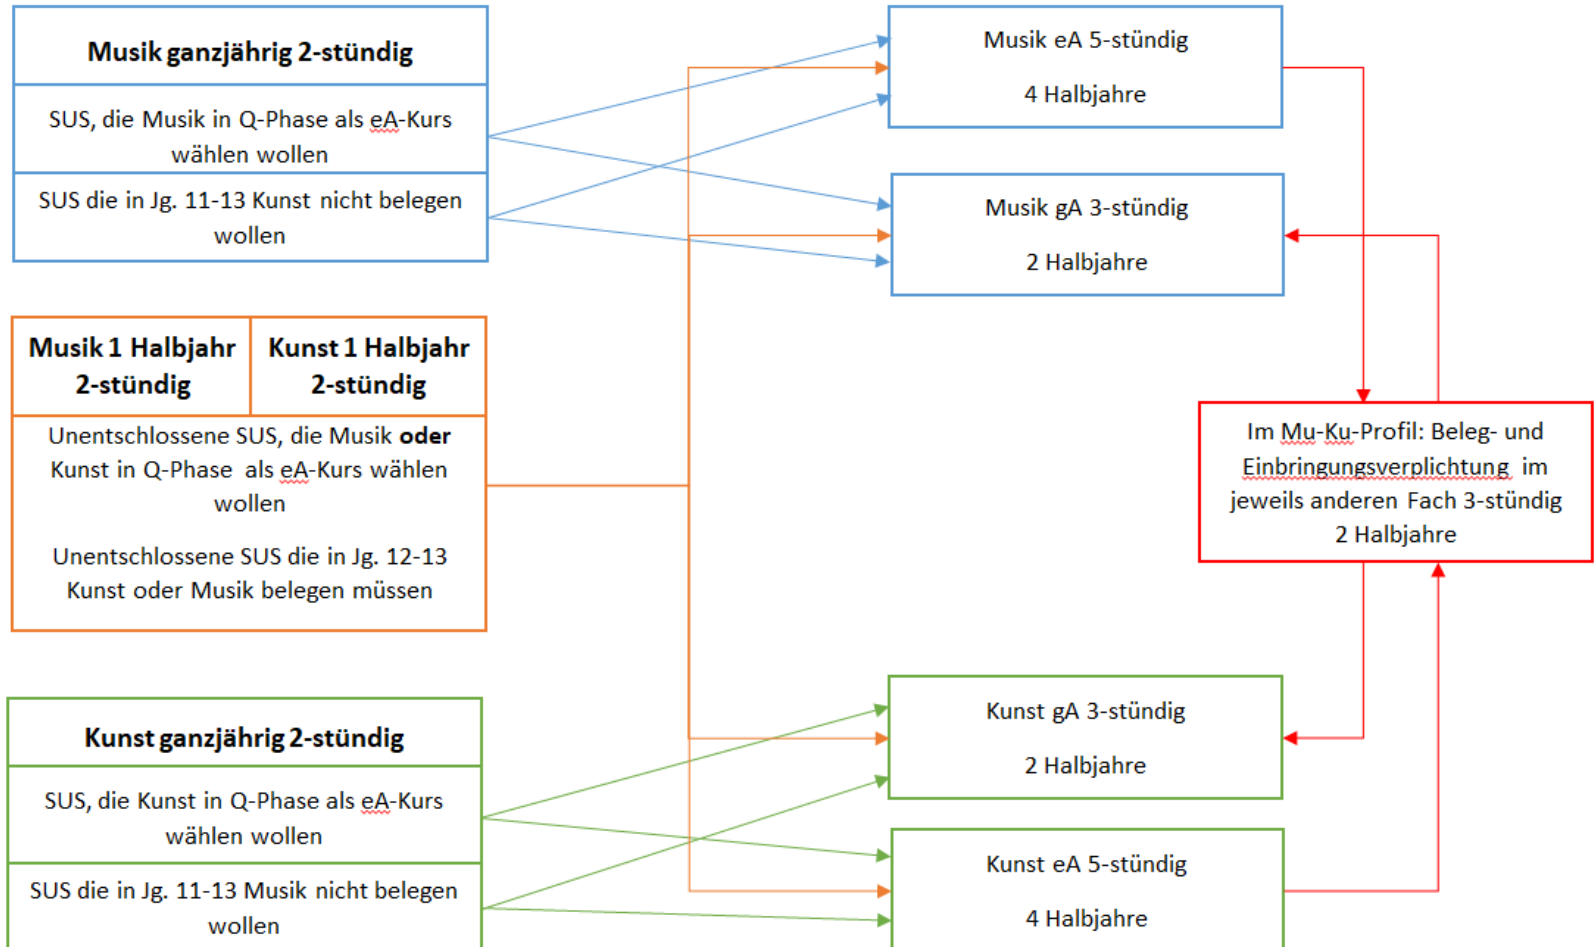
Musik ganzjährig 2-stündig

SUS, die Musik in Q-Phase als eA-Kurs wählen wollen

SUS die in Jg. 11-13 Kunst nicht belegen wollen

Musik 1 Halbjahr 2-stündig

Kunst 1 Halbjahr 2-stündig

Unentschlossene SUS, die Musik **oder** Kunst in Q-Phase als eA-Kurs wählen wollen

Unentschlossene SUS die in Jg. 12-13 Kunst oder Musik belegen müssen

Kunst ganzjährig 2-stündig

SUS, die Kunst in Q-Phase als eA-Kurs wählen wollen

SUS die in Jg. 11-13 Musik nicht belegen wollen

Musik eA 5-stündig

4 Halbjahre

Musik gA 3-stündig

2 Halbjahre

Im Mu-Ku-Profil: Beleg- und Einbringungsverpflichtung im jeweils anderen Fach 3-stündig 2 Halbjahre

Kunst gA 3-stündig

2 Halbjahre

Kunst eA 5-stündig

4 Halbjahre